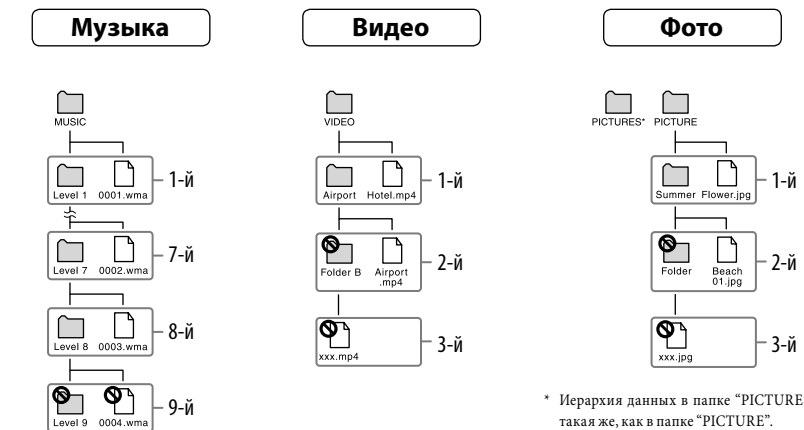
Музыка

MUSIC

Level 1 0001.wma 1-й

Level 7 0002.wma 7-й

Level 8 0003.wma 8-й

Level 9 0004.wma 9-й

Видео

VIDEO

Airport Hotel.mp4 1-й

Folder B Airport .mp4 2-й

xxx.mp4 3-й

Фото

PICTURES* PICTURE

Summer Flower.jpg 1-й

Folder Beach 01.jpg 2-й

xxx.jpg 3-й

* Иерархия данных в папке "PICTURE такая же, как в папке "PICTURE".